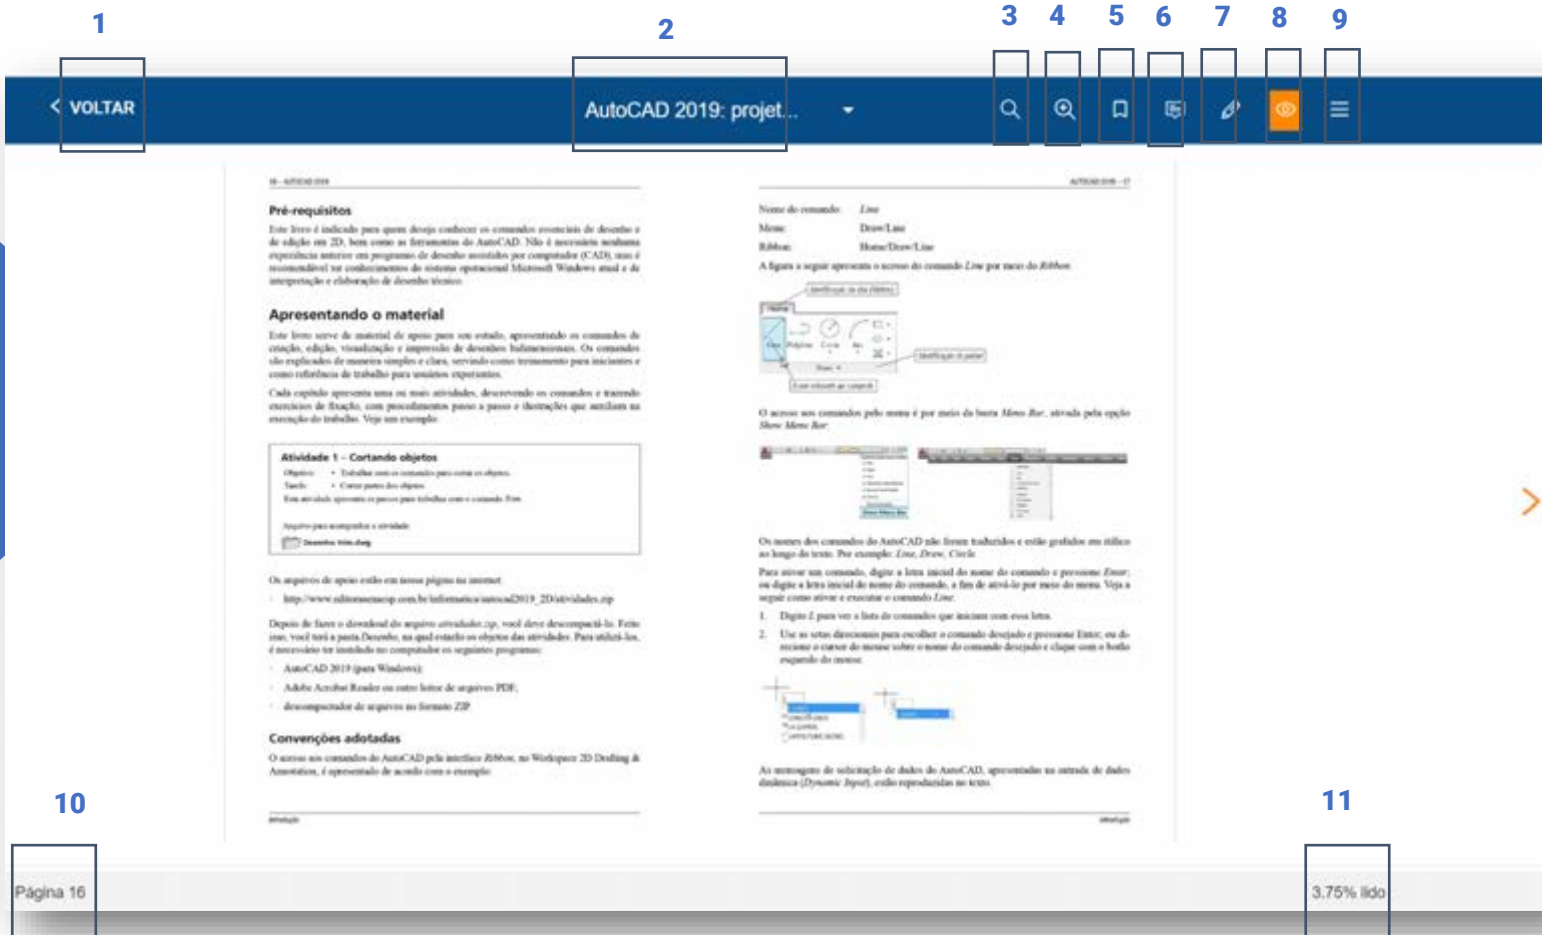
1

2

3 4 5 6 7 8 9

VOLTAR

AutoCAD 2019: projet...

16 - AUTOCAD 2019

Pré-requisitos

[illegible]

Apresentando o material

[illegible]

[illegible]

Atividade 1 - Cortando objetos

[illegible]

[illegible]

Convenções adotadas

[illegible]

AUTOCAD 2019 - 17

Nome do comando: Line
Menu: Draw/Line
Ribbon: Home/Draw/Line

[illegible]

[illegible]

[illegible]

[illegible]

1. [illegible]

2. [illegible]

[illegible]

10

11

Página 16

3,75% lido